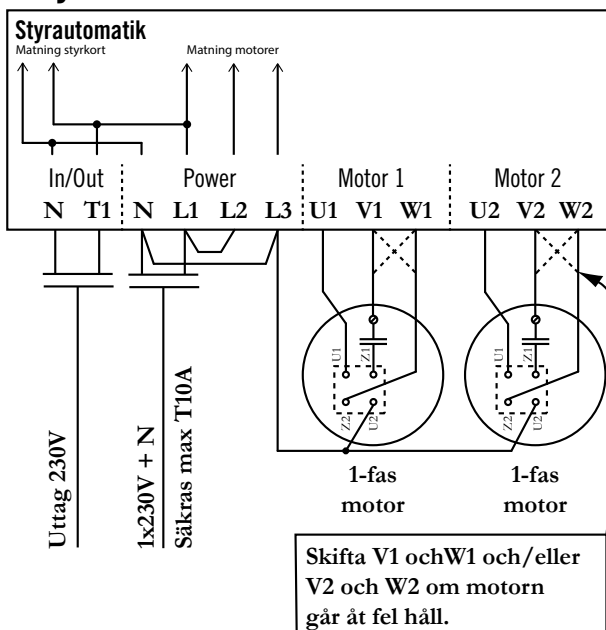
Styrautomatik
Matning styrkort
Matning motorer

In/Out
N T1

Power
N L1 L2 L3

Motor 1
U1 V1 W1

Motor 2
U2 V2 W2

Uttag 230V

1x230V + N
Säkras max T10A

U1 Z1 Z2 U2

U1 Z1 Z2 U2

1-fas
motor

1-fas
motor

Skifta V1 ochW1 och/eller V2 och W2 om motorn går åt fel håll.